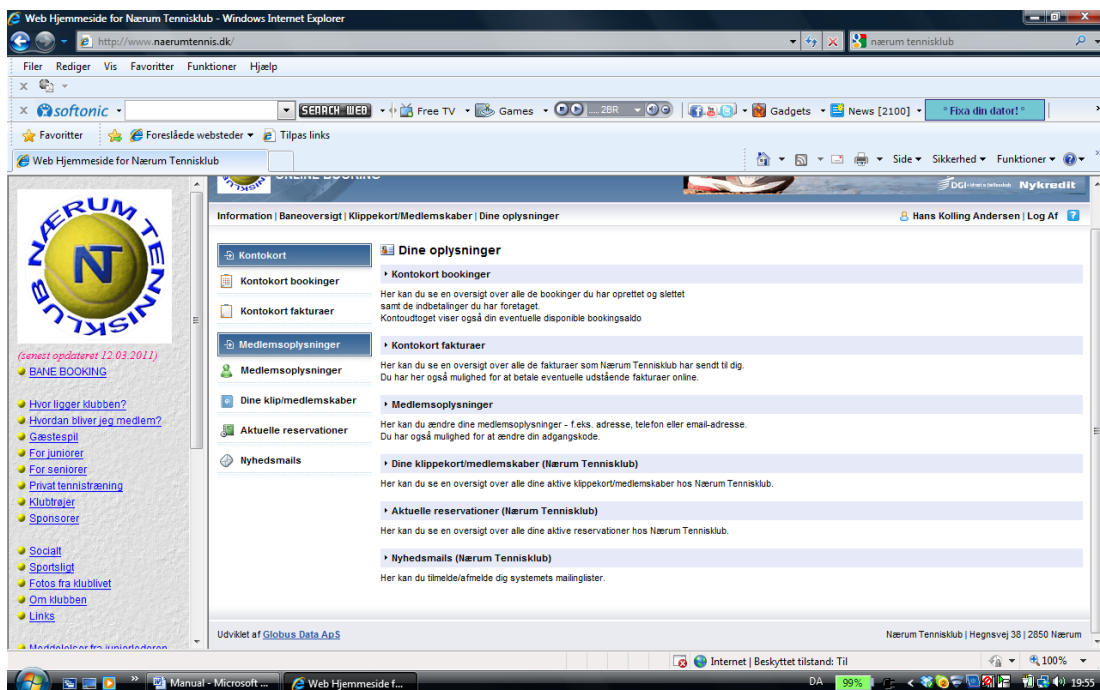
Web Hjemmeside for Nærum Tennisklub - Windows Internet Explorer

http://www.naerumtennis.dk/

nærum tennisklub

Filer Rediger Vis Favoritter Funktioner Hjælp

softonic

SEARCH WEB

Free TV

Games

Gadgets

News [2100]

° Fixa din dator! °

Favoritter

Foreslåede websteder

Tilpas links

Web Hjemmeside for Nærum Tennisklub

Side Sikkerhed Funktioner

NÆRUM TENNISKLUB

N

ONLINE BOOKING

DGI

Nykredit

(senest opdateret 12.03.2011)

BANE BOOKING

Hvor ligger klubben?

Hvordan bliver jeg medlem?

Gæstespil

For juniorer

For seniorer

Privat tennistræning

Klubtrøjer

Sponsorer

Socialt

Sportsligt

Fotos fra klublivet

Om klubben

Links

Meddelelser fra juniorlederen

Information | Baneoversigt | Klippekort/Medlemskaber | Dine oplysninger

Hans Kolling Andersen | Log Af

Kontokort

Kontokort bookinger

Kontokort fakturaer

Medlemsoplysninger

Medlemsoplysninger

Dine klip/medlemskaber

Aktuelle reservationer

Nyhedsmails

Dine oplysninger

Kontokort bookinger

Her kan du se en oversigt over alle de bookinger du har oprettet og slettet samt de indbetalinger du har foretaget.
Kontoudtoget viser også din eventuelle disponible bookingsaldo

Kontokort fakturaer

Her kan du se en oversigt over alle de fakturaer som Nærum Tennisklub har sendt til dig.
Du har her også mulighed for at betale eventuelle udstående fakturaer online.

Medlemsoplysninger

Her kan du ændre dine medlemsoplysninger - f.eks. adresse, telefon eller email-adresse.
Du har også mulighed for at ændre din adgangskode.

Dine klippekort/medlemskaber (Nærum Tennisklub)

Her kan du se en oversigt over alle dine aktive klippekort/medlemskaber hos Nærum Tennisklub.

Aktuelle reservationer (Nærum Tennisklub)

Her kan du se en oversigt over alle dine aktive reservationer hos Nærum Tennisklub.

Nyhedsmails (Nærum Tennisklub)

Her kan du tilmelde/afmelde dig systemets mailinglister.

Udviklet af Globus Data ApS

Nærum Tennisklub | Hegnsvej 38 | 2850 Nærum

Internet | Beskyttet tilstand: Til

100%

Manual - Microsoft ...

Web Hjemmeside f...

DA

99%

19:55